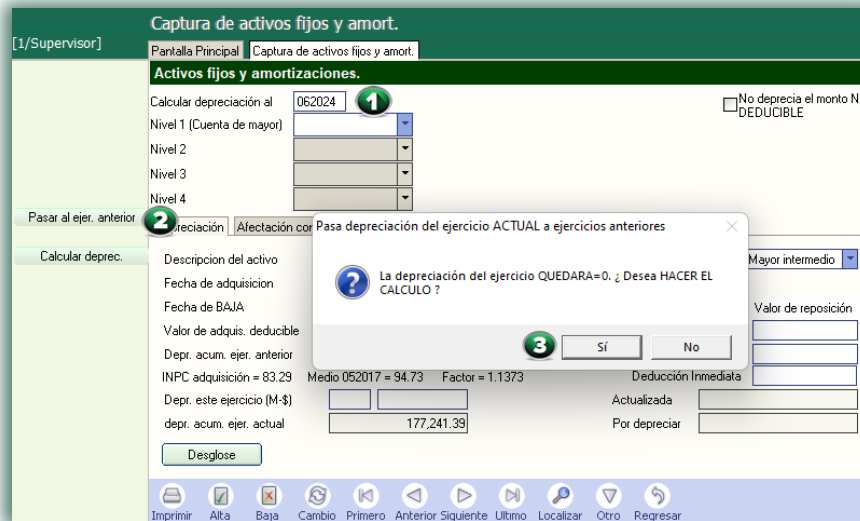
Captura de activos fijos y amort.

[1/Supervisor]

Pantalla Principal | Captura de activos fijos y amort.

Activos fijos y amortizaciones.

Calcular depreciación al 062024 1

No deprecia el monto NO DEDUCIBLE

Nivel 1 (Cuenta de mayor)

Nivel 2

Nivel 3

Nivel 4

Pasar al ejer. anterior 2

Calcular deprec.

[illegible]epreciación | Afectación co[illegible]

Descripcion del activo

Mayor intermedio

Fecha de adquisicion

Fecha de BAJA

Valor de reposición

Valor de adquis. deducible

Depr. acum. ejer. anterior

INPC adquisición = 83.29 Medio 052017 = 94.73 Factor = 1.1373

Deducción Inmediata

Depr. este ejercicio (M-$)

Actualizada

depr. acum. ejer. actual 177,241.39

Por depreciar

Desglose

Pasa depreciación del ejercicio ACTUAL a ejercicios anteriores

La depreciación del ejercicio QUEDARA=0. ¿ Desea HACER EL CALCULO ?

3 Sí No

Imprimir Alta Baja Cambio Primero Anterior Siguiente Ultimo Localizar Otro Regresar